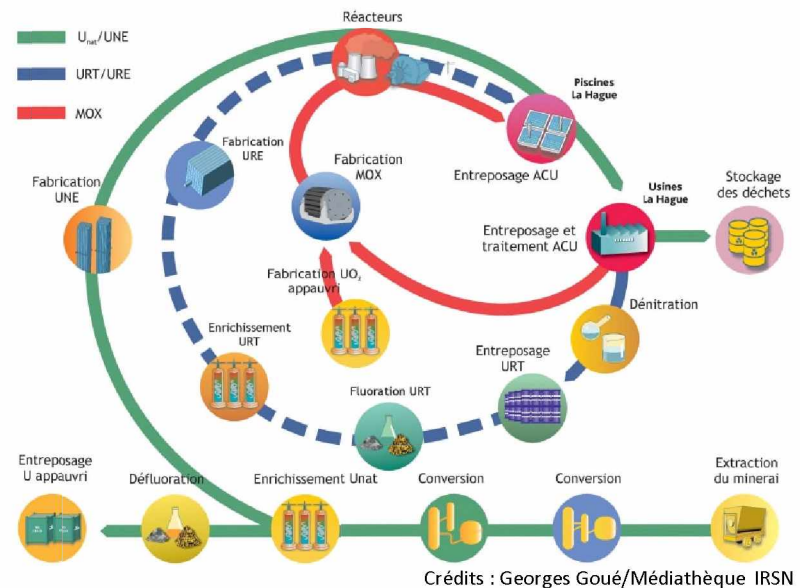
$U_{nat}$/UNE

URT/URE

MOX

Réacteurs

Piscines La Hague

Fabrication URE

Fabrication MOX

Entreposage ACU

Fabrication UNE

Usines La Hague

Stockage des déchets

Entreposage et traitement ACU

Fabrication $UO_2$ appauvri

Dénitration

Enrichissement URT

Entreposage URT

Fluoration URT

Entreposage U appauvri

Défluoration

Enrichissement Unat

Conversion

Conversion

Extraction du minerai

Crédits : Georges Goué/Médiathèque IRSN